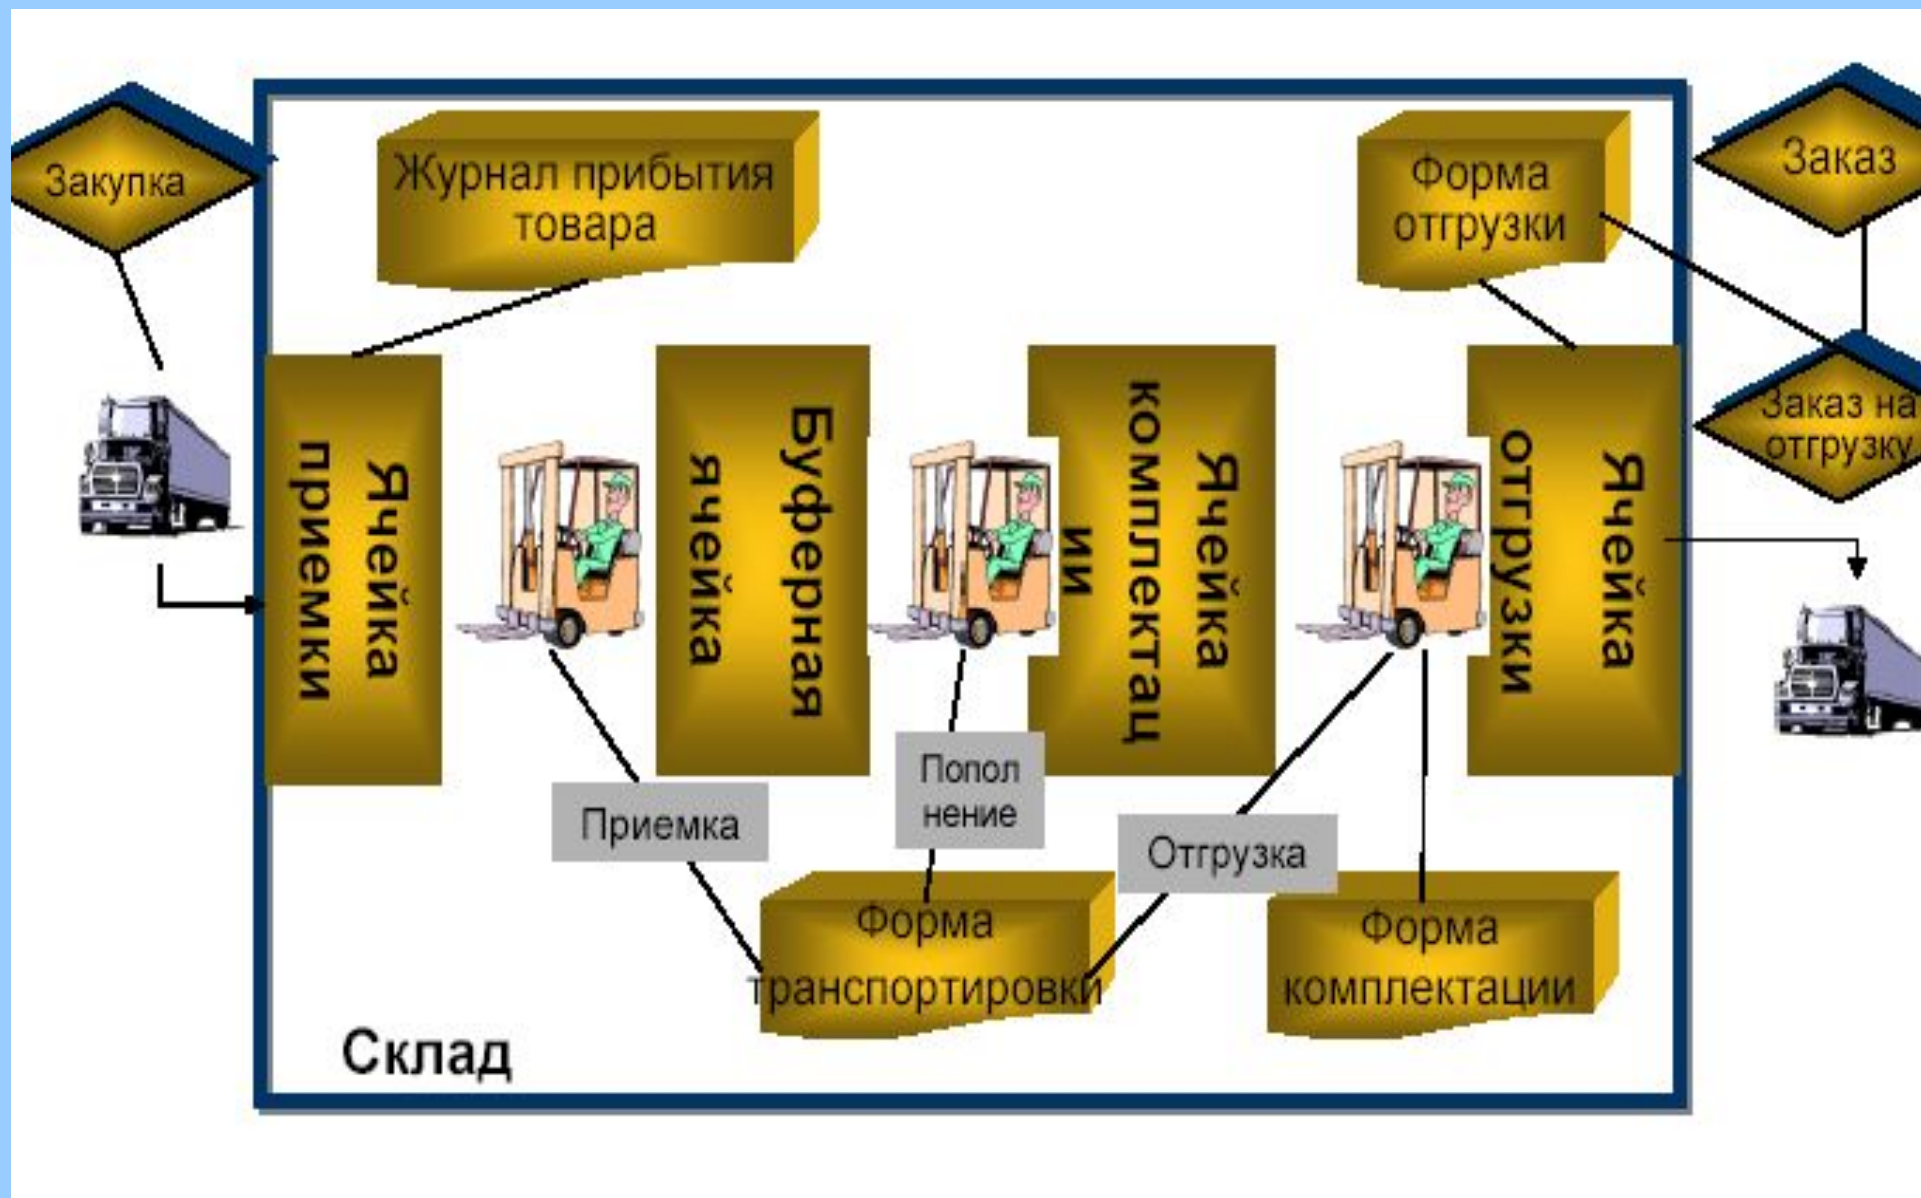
Закупка

Журнал прибытия товара

Форма отгрузки

Заказ

Заказ на отгрузку

Ячейка приемки

Буферная ячейка

Ячейка комплектации

Ячейка отгрузки

Приемка

Пополнение

Отгрузка

Форма транспортировки

Форма комплектации

Склад